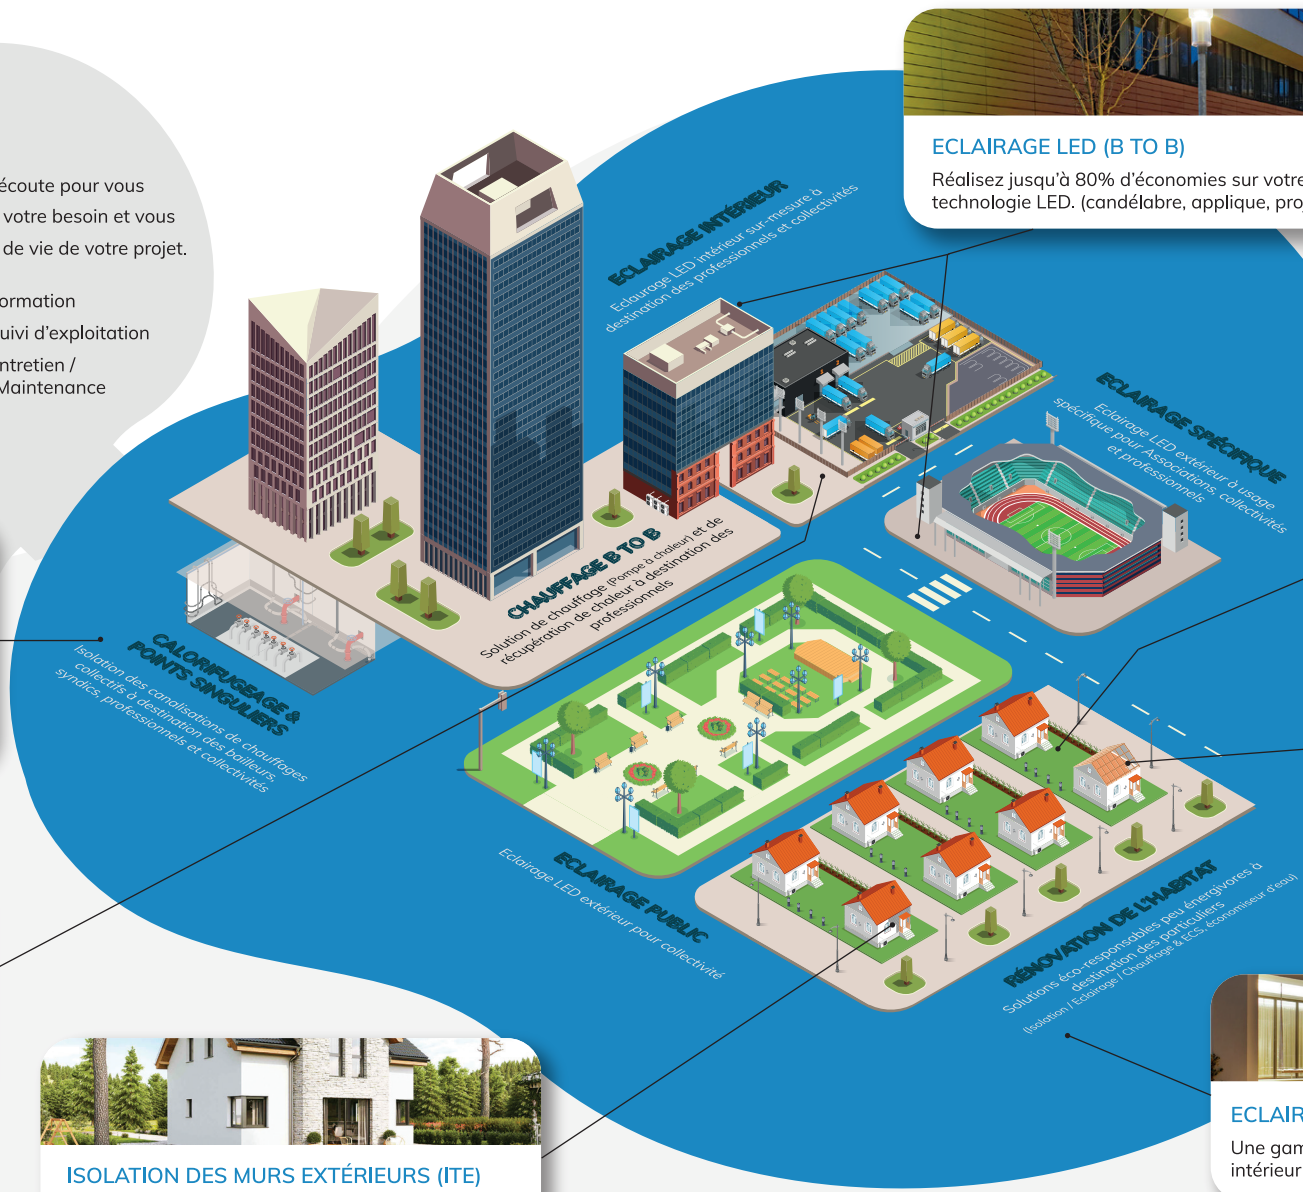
écoute pour vous
votre besoin et vous
de vie de votre projet.

ormation
uivi d'exploitation
ntretien /
Maintenance

ECLAIRAGE LED (B TO B)
Réalisez jusqu'à 80% d'économies sur votre
technologie LED. (candélabre, applique, pro

ECLAIRAGE INTÉRIEUR
Eclairage LED intérieur sur-mesure à destination des professionnels et collectivités

ECLAIRAGE SPÉCIFIQUE
Eclairage LED extérieur à usage spécifique pour Associations, collectivités et professionnels

CHAUFFAGE B TO B
Solution de chauffage (Pompe à chaleur) et de récupération de chaleur à destination des professionnels

CALORIFUGEAGE & POINTS SINGULIERS
Isolation des canalisations de chauffages collectifs à destination des bailleurs, syndics, professionnels et collectivités

ECLAIRAGE PUBLIC
Eclairage LED extérieur pour collectivité

RÉNOVATION DE L'HABITAT
Solutions éco-responsables peu énergivores à destination des particuliers
(Isolation / Eclairage / Chauffage & ECS, économiseur d'eau)

ISOLATION DES MURS EXTÉRIEURS (ITE)

ECLAIR
Une gam
intérieur